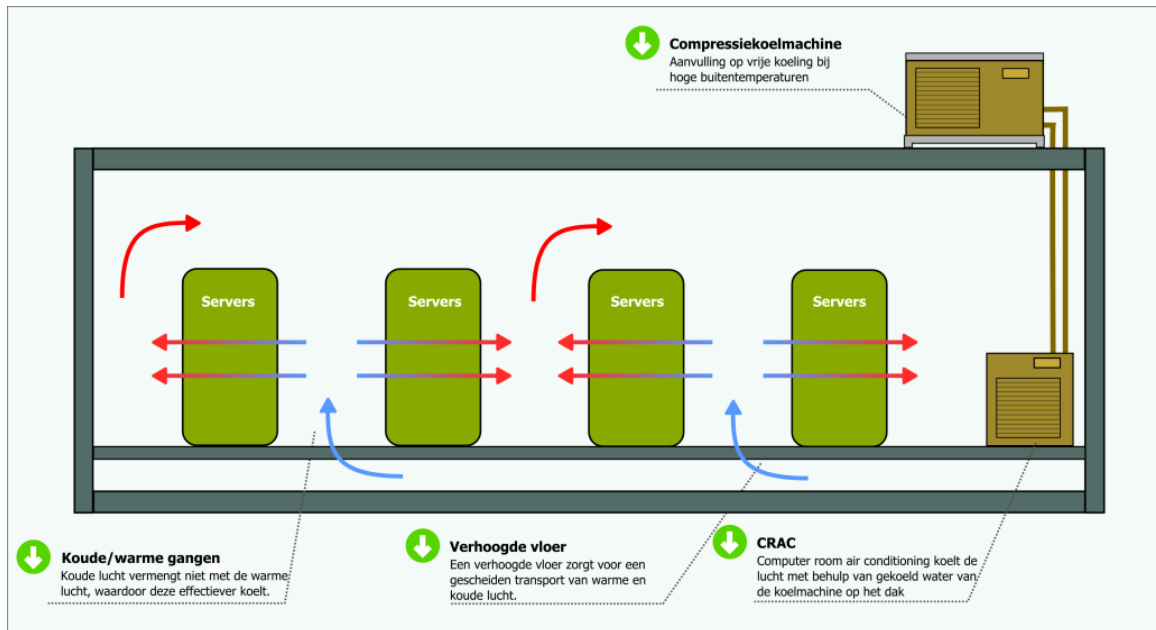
Compressiekoelmachine
Aanvulling op vrije koeling bij hoge buitentemperaturen

Servers

Servers

Servers

Servers

Koude/warme gangen
Koude lucht vermengt niet met de warme lucht, waardoor deze effectiever koelt.

Verhoogde vloer
Een verhoogde vloer zorgt voor een gescheiden transport van warme en koude lucht.

CRAC
Computer room air conditioning koelt de lucht met behulp van gekoeld water van de koelmachine op het dak